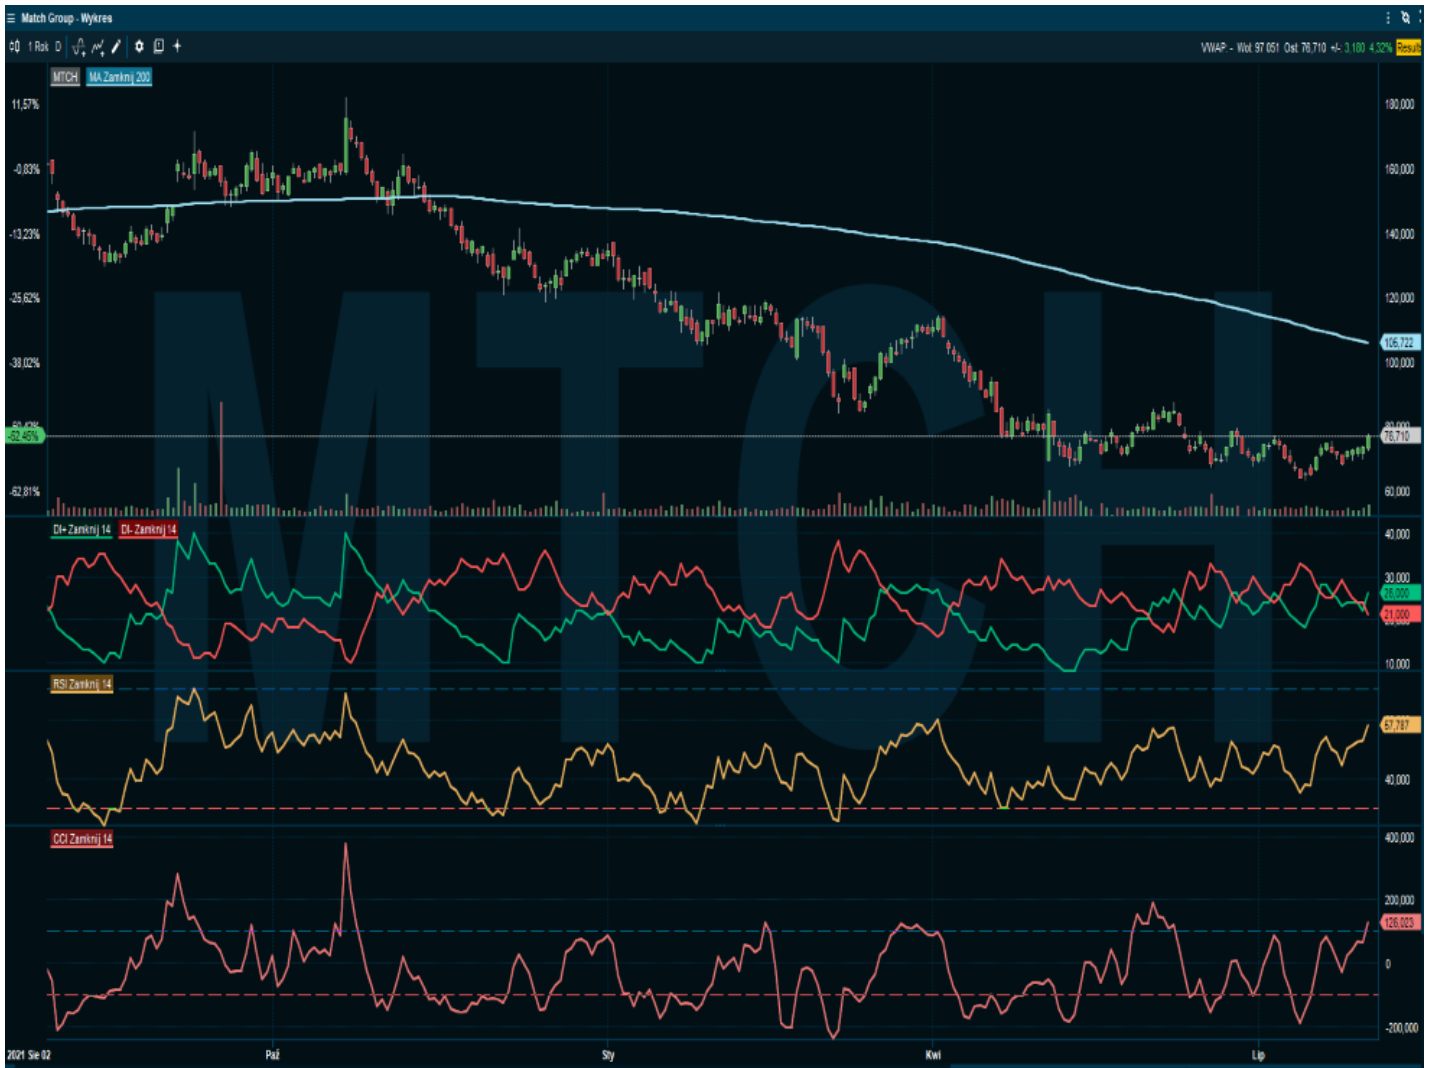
Match Group - Wykres

1 Rok D

VWAP - Wol. 97 051 Ot. 76,710 +/- 3,100 4,32% Result

MTCH MA Zamknij 200

11,57%
-0,83%
-13,23%
-25,62%
-38,02%
-50,42%
-52,45%
-62,81%

180,000
160,000
140,000
120,000
106,722
100,000
80,000
76,710
60,000

MTCH

DI+ Zamknij 14 DI- Zamknij 14

40,000
30,000
26,000
21,000
10,000

RSI Zamknij 14

57,787
40,000

CCI Zamknij 14

400,000
200,000
126,023
0
-200,000

2021 Sie 02
Paź
Sty
Kwi
Lip